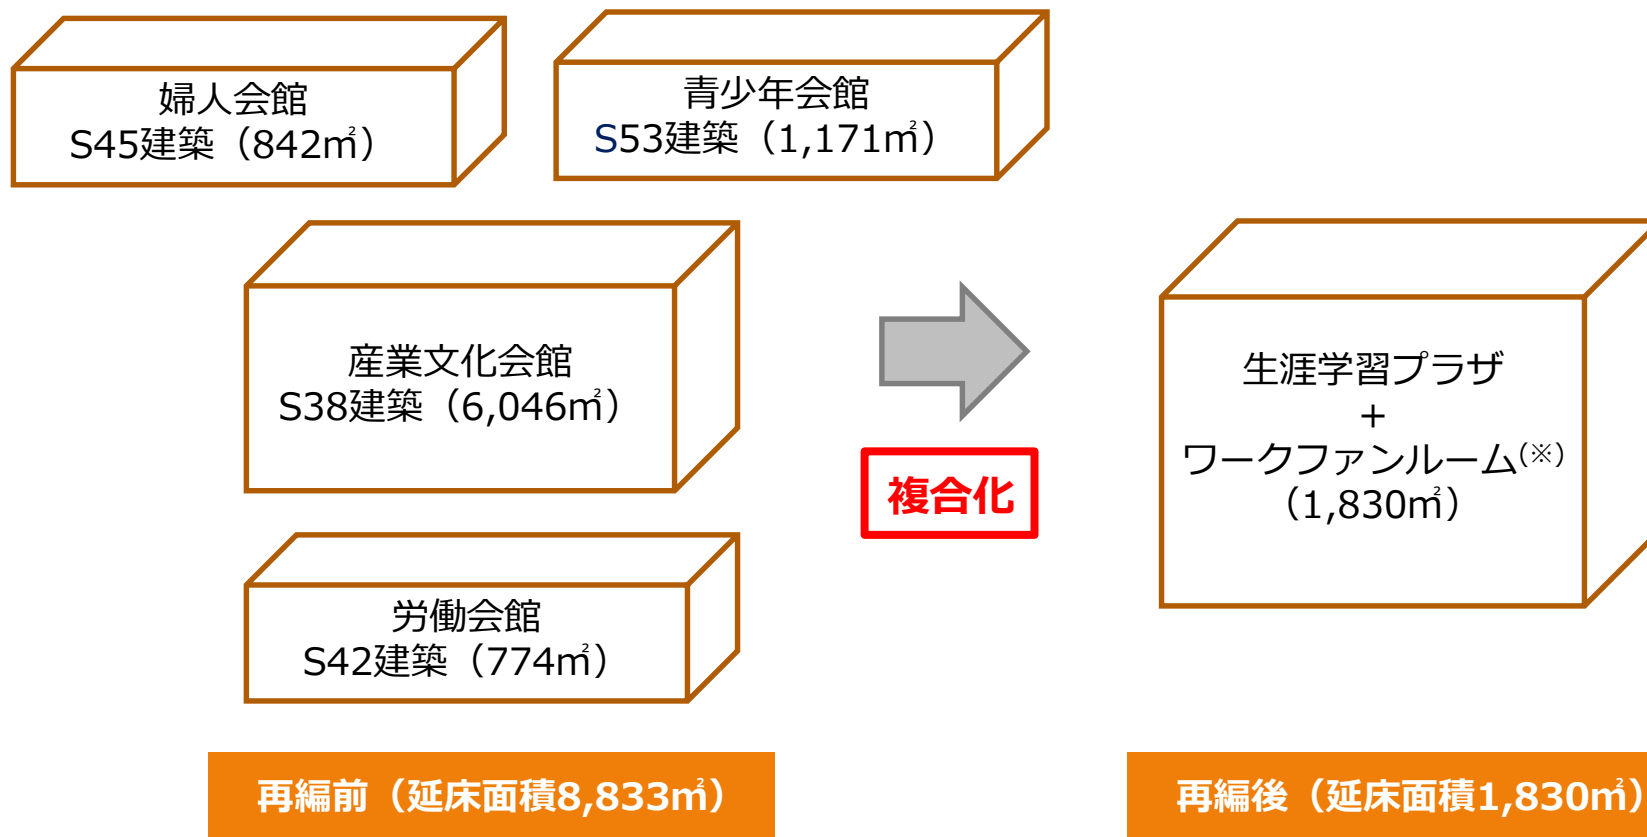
婦人会館
S45建築（842㎡）

青少年会館
S53建築（1,171㎡）

産業文化会館
S38建築（6,046㎡）

労働会館
S42建築（774㎡）

複合化

生涯学習プラザ
＋
ワークファンルーム(※)
（1,830㎡）

再編前（延床面積8,833㎡）

再編後（延床面積1,830㎡）